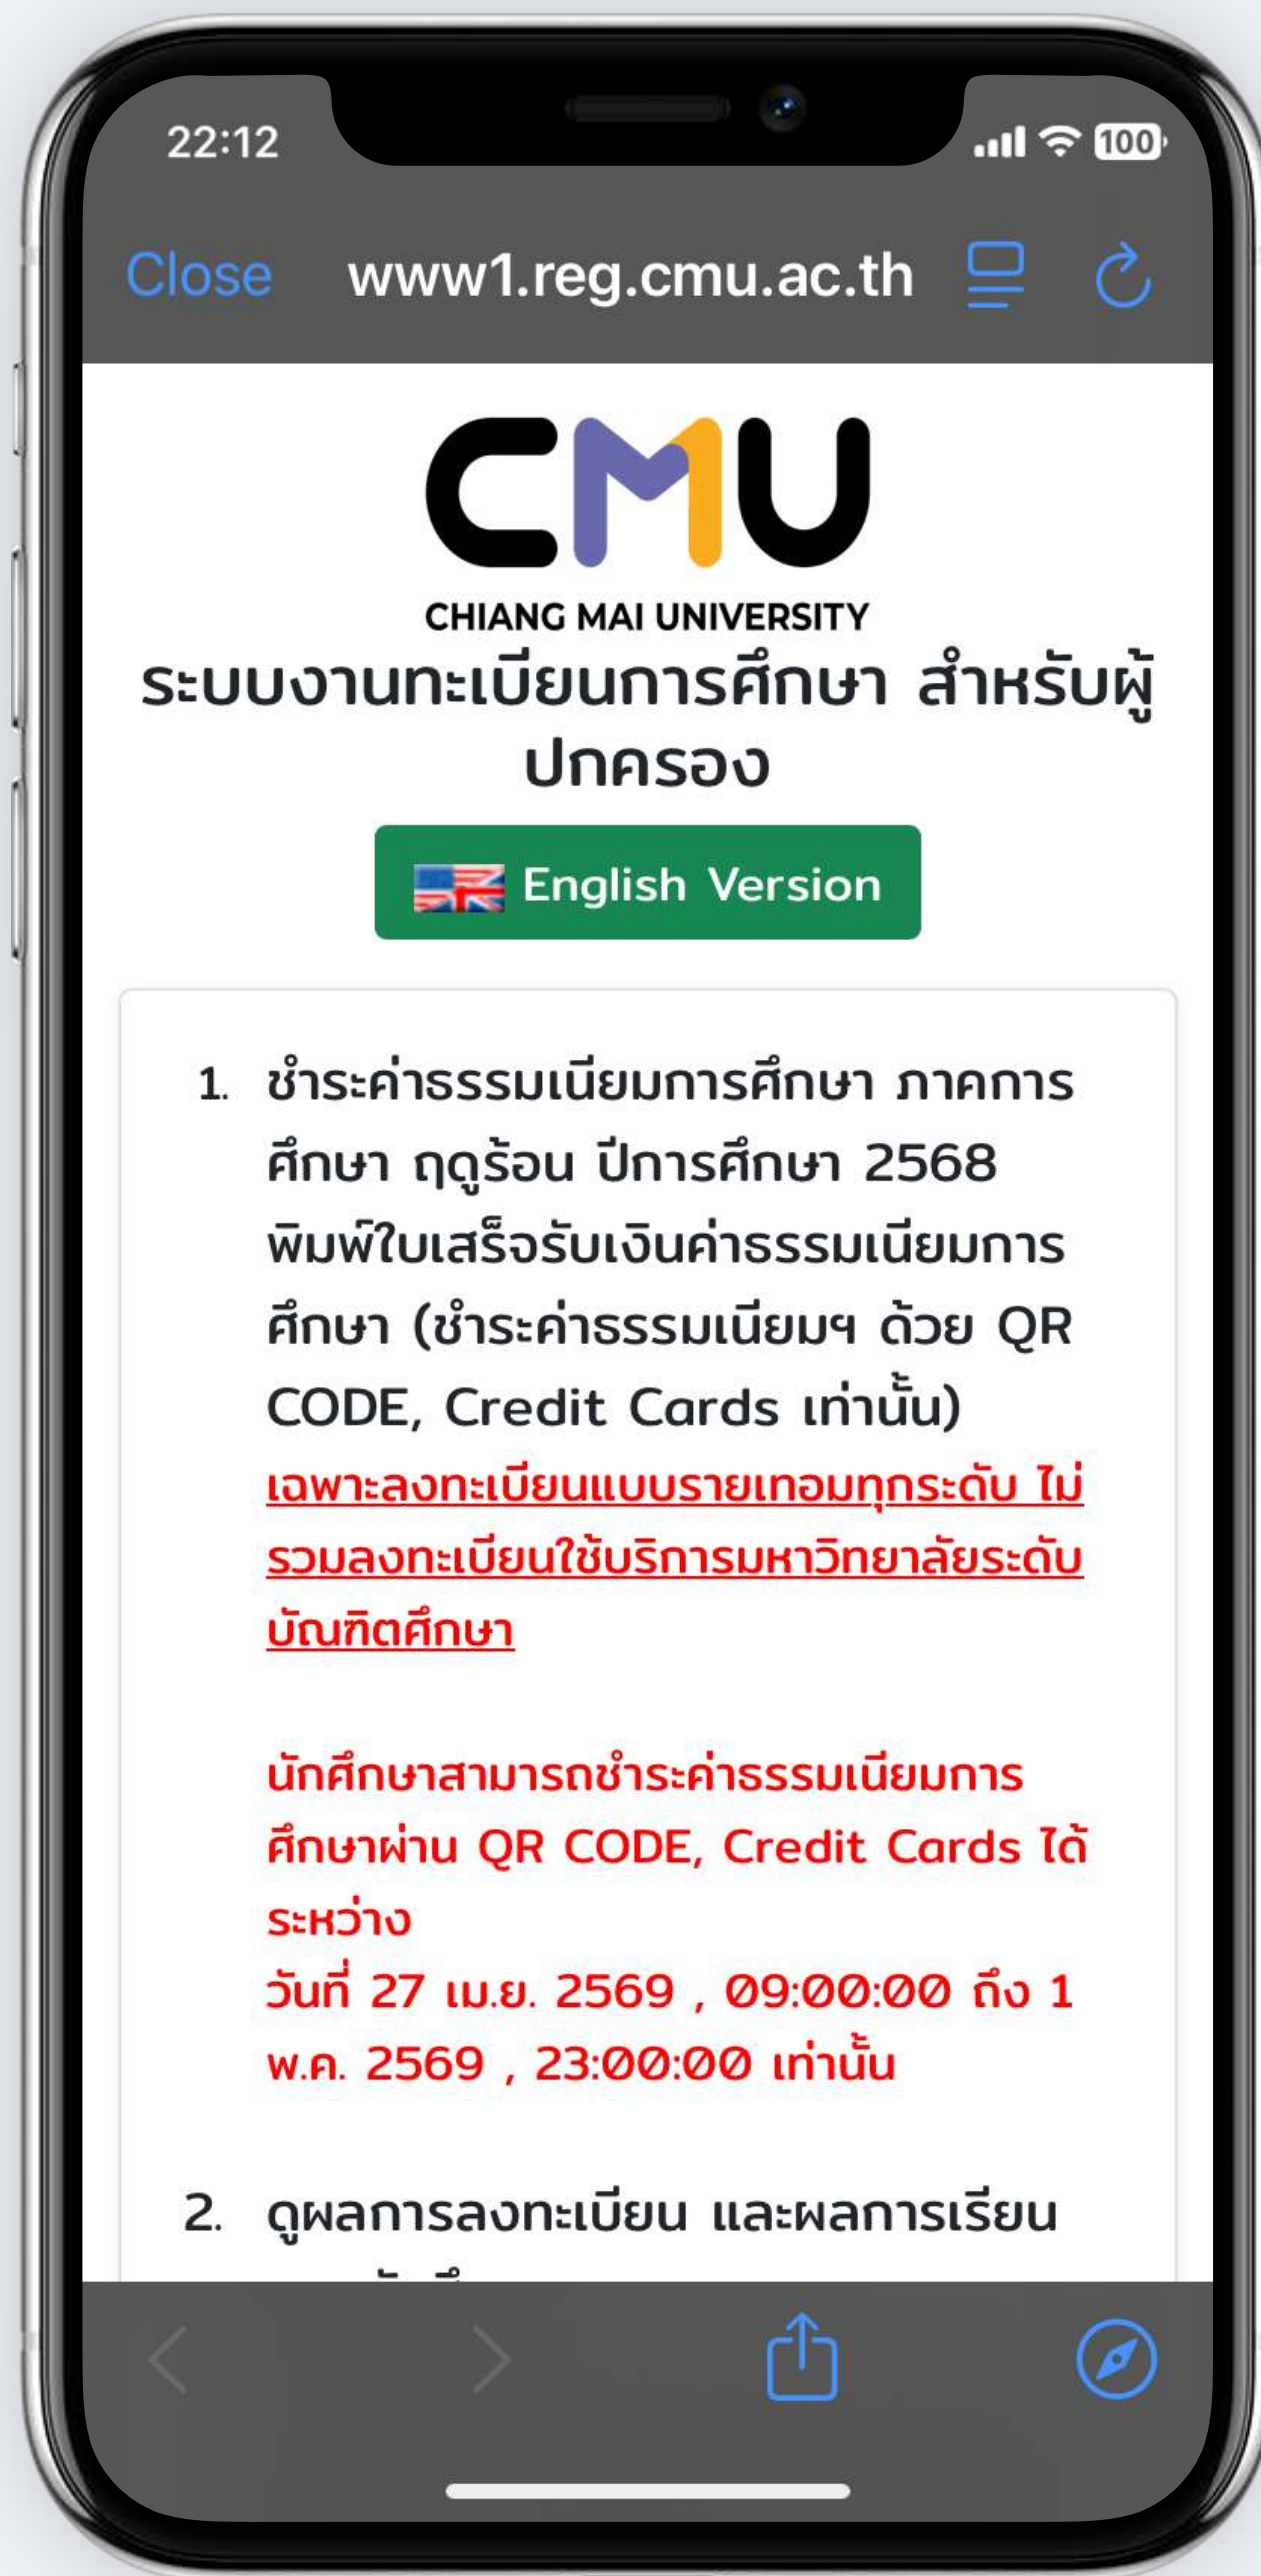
22:12

100

Close www1.reg.cmu.ac.th

CMU
CHIANG MAI UNIVERSITY

ระบบงานทะเบียนการศึกษา สำหรับผู้ปกครอง

English Version

1. ชำระค่าธรรมเนียมการศึกษา ภาคการศึกษา ฤดูร้อน ปีการศึกษา 2568 พิมพ์ใบเสร็จรับเงินค่าธรรมเนียมการศึกษา (ชำระค่าธรรมเนียมฯ ด้วย QR CODE, Credit Cards เท่านั้น)
เฉพาะลงทะเบียนแบบรายเทอมทุกระดับ ไม่รวมลงทะเบียนใช้บริการมหาวิทยาลัยระดับบัณฑิตศึกษา

นักศึกษาสามารถชำระค่าธรรมเนียมการศึกษาผ่าน QR CODE, Credit Cards ได้ระหว่าง
วันที่ 27 เม.ย. 2569 , 09:00:00 ถึง 1 พ.ค. 2569 , 23:00:00 เท่านั้น

2. ดูผลการลงทะเบียน และผลการเรียน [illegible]